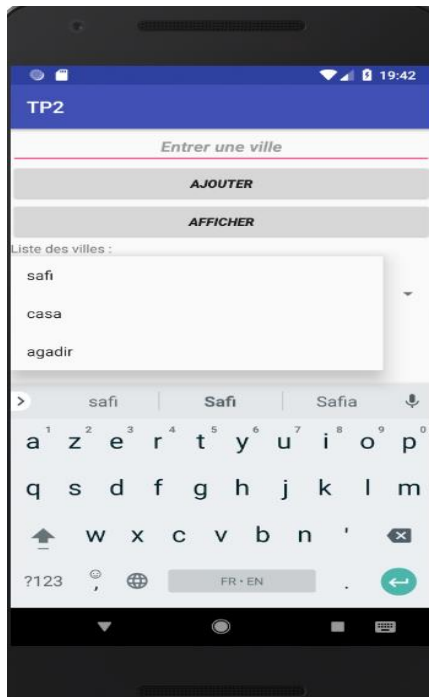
19:42
TP2
Entrer une ville
AJOUTER
AFFICHER
Liste des villes :
safi
casa
agadir
safi Safi Safia
a$^1$ z$^2$ e$^3$ r$^4$ t$^5$ y$^6$ u$^7$ i$^8$ o$^9$ p$^0$
q s d f g h j k l m
w x c v b n '
?123 ; FR • EN .